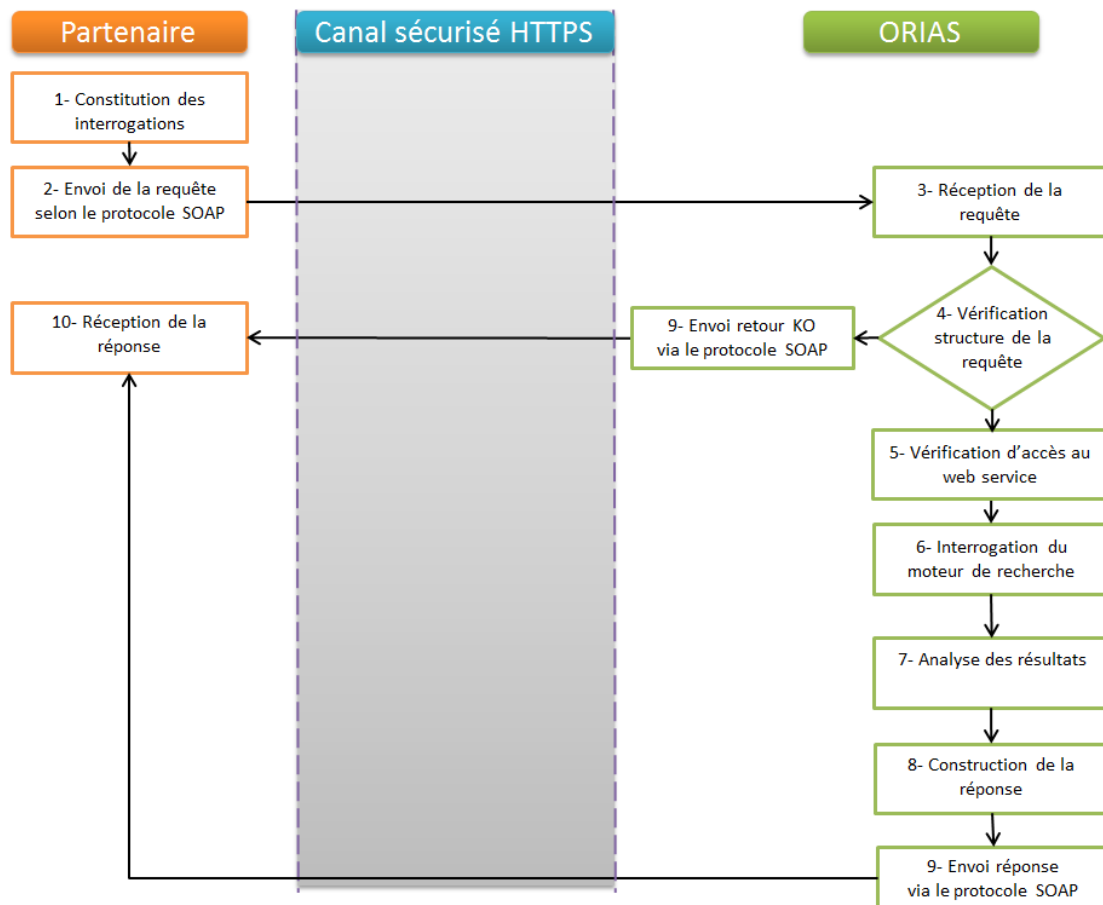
Partenaire

Canal sécurisé HTTPS

ORIAS

1- Constitution des interrogations

2- Envoi de la requête selon le protocole SOAP

3- Réception de la requête

10- Réception de la réponse

9- Envoi retour KO via le protocole SOAP

4- Vérification structure de la requête

5- Vérification d'accès au web service

6- Interrogation du moteur de recherche

7- Analyse des résultats

8- Construction de la réponse

9- Envoi réponse via le protocole SOAP